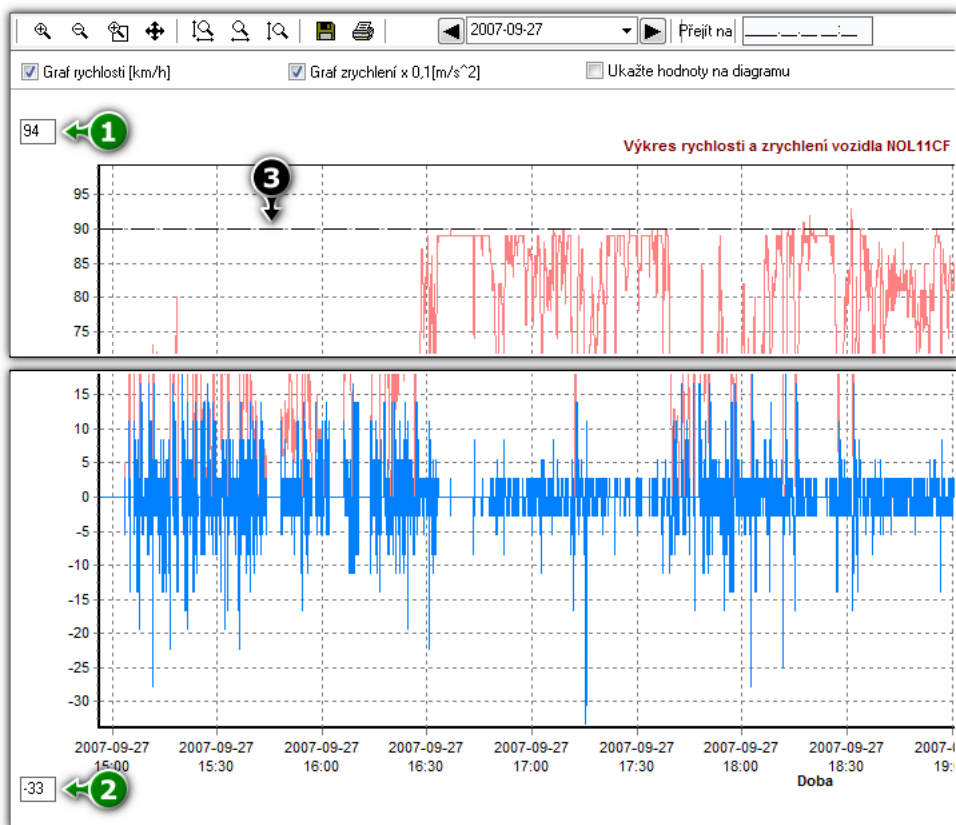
2007-09-27 Přejít na __.__.__ __:__

Graf rychlosti [km/h] Graf zrychlení x 0,1[m/s^2] Ukažte hodnoty na diagramu

94 1

Výkres rychlosti a zrychlení vozidla NOL11CF

3

95
90
85
80
75

15
10
5
0
-5
-10
-15
-20
-25
-30

2007-09-27 15:00
2007-09-27 15:30
2007-09-27 16:00
2007-09-27 16:30
2007-09-27 17:00
2007-09-27 17:30
2007-09-27 18:00
2007-09-27 18:30
2007-0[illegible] 19:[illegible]

Doba

-33 2